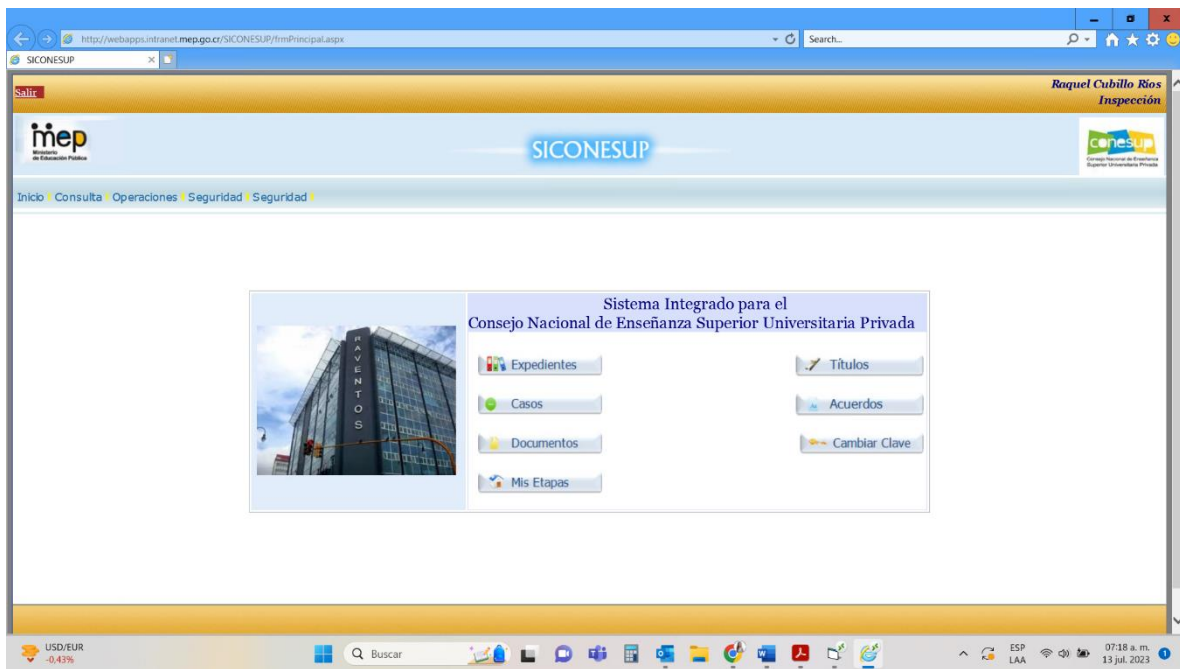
http://webapps.intranet.mep.go.cr/SICONESUP/frmPrincipal.aspx
Search...
SICONESUP

Salir
Raquel Cubillo Ríos
Inspección

mep
Ministerio de Educación Pública

SICONESUP

conesup
Consejo Nacional de Enseñanza Superior Universitaria Privada

Inicio Consulta Operaciones Seguridad Seguridad

Sistema Integrado para el
Consejo Nacional de Enseñanza Superior Universitaria Privada

RAVENTOS

Expedientes
Títulos
Casos
Acuerdos
Documentos
Cambiar Clave
Mis Etapas

USD/EUR
-0,43%
Buscar
ESP
LAA
07:18 a. m.
13 jul. 2023